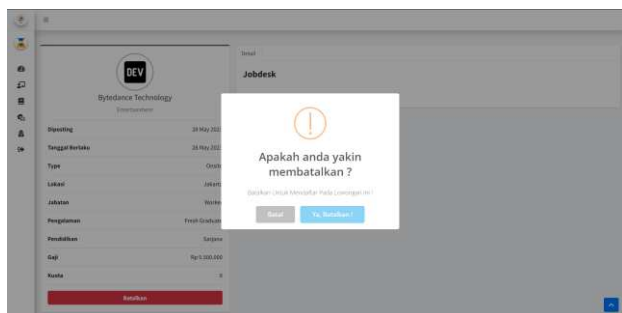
DEV

Bytedance Technology

Entertainment

| | |
|---|---|
| Diposting | 24 May 202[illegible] |
| Tanggal Berlaku | 26 May 202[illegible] |
| Type | Onsit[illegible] |
| Lokasi | Jakart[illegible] |
| Jabatan | Worke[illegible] |
| Pengalaman | Fresh Graduat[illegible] |
| Pendidikan | Sarjana |
| Gaji | Rp 5.000.000 |
| Kuota | 6 |

Batalkan

Detail

Jobdesk

Apakah anda yakin membatalkan ?

Batalkan Untuk Mendaftar Pada Lowongan ini !

Batal

Ya, Batalkan !